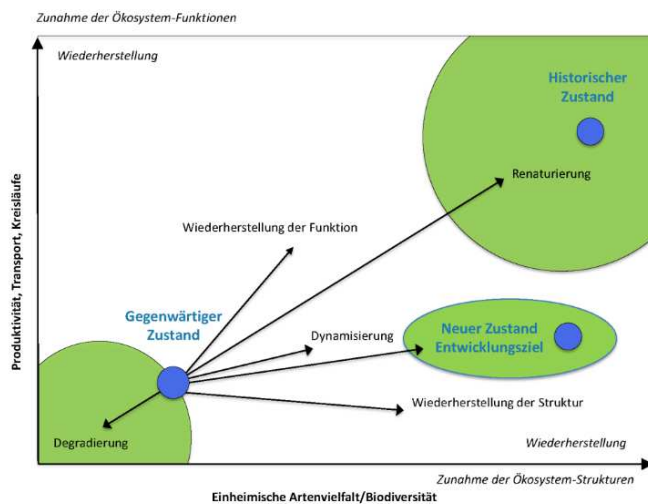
Zunahme der Ökosystem-Funktionen

Wiederherstellung

Historischer Zustand

Renaturierung

Wiederherstellung der Funktion

Produktivität, Transport, Kreisläufe

Gegenwärtiger Zustand

Dynamisierung

Neuer Zustand Entwicklungsziel

Wiederherstellung der Struktur

Degradierung

Wiederherstellung

Zunahme der Ökosystem-Strukturen

Einheimische Artenvielfalt/Biodiversität